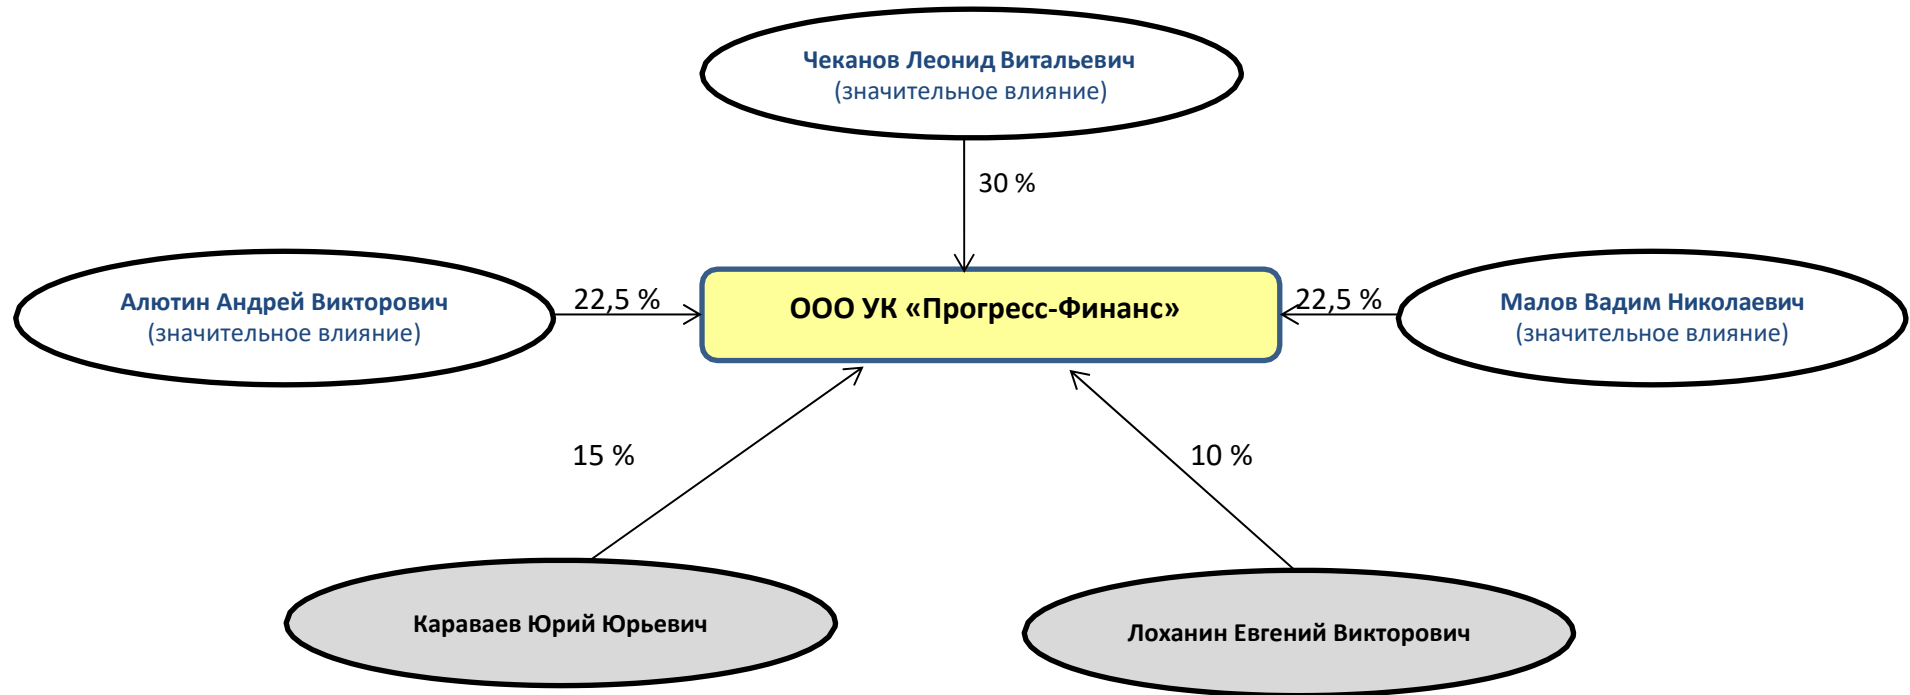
Чеканов Леонид Витальевич
(значительное влияние)

30 %

Алютин Андрей Викторович
(значительное влияние)

22,5 %

ООО УК «Прогресс-Финанс»

22,5 %

Малов Вадим Николаевич
(значительное влияние)

15 %

10 %

Караваев Юрий Юрьевич

Лоханин Евгений Викторович